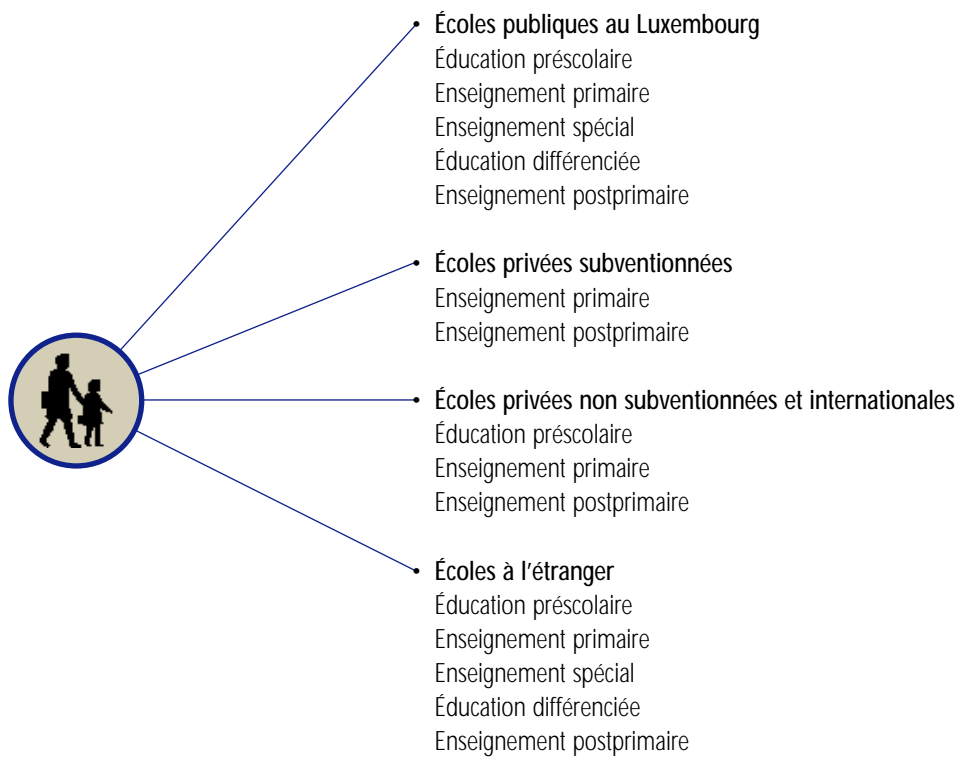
Écoles publiques au Luxembourg
Éducation préscolaire
Enseignement primaire
Enseignement spécial
Éducation différenciée
Enseignement postprimaire

Écoles privées subventionnées
Enseignement primaire
Enseignement postprimaire

Écoles privées non subventionnées et internationales
Éducation préscolaire
Enseignement primaire
Enseignement postprimaire

Écoles à l'étranger
Éducation préscolaire
Enseignement primaire
Enseignement spécial
Éducation différenciée
Enseignement postprimaire